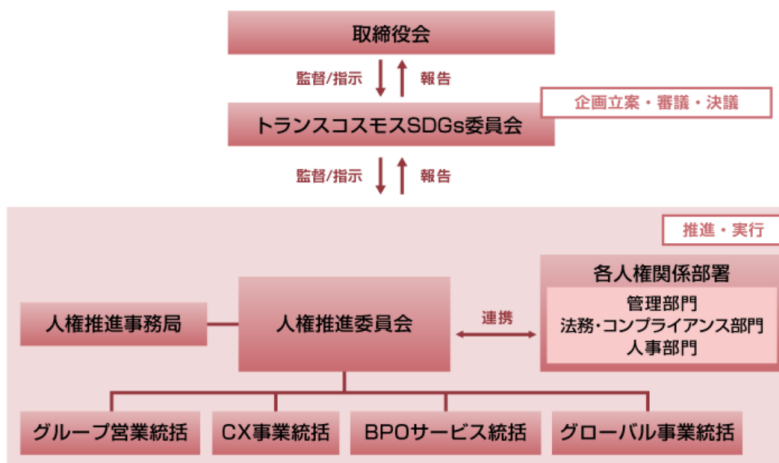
取締役会

監督/指示

報告

企画立案・審議・決議

トランスコスモスSDGs委員会

監督/指示

報告

推進・実行

人権推進事務局

人権推進委員会

連携

各人権関係部署

管理部門
法務・コンプライアンス部門
人事部門

グループ営業統括

CX事業統括

BPOサービス統括

グローバル事業統括